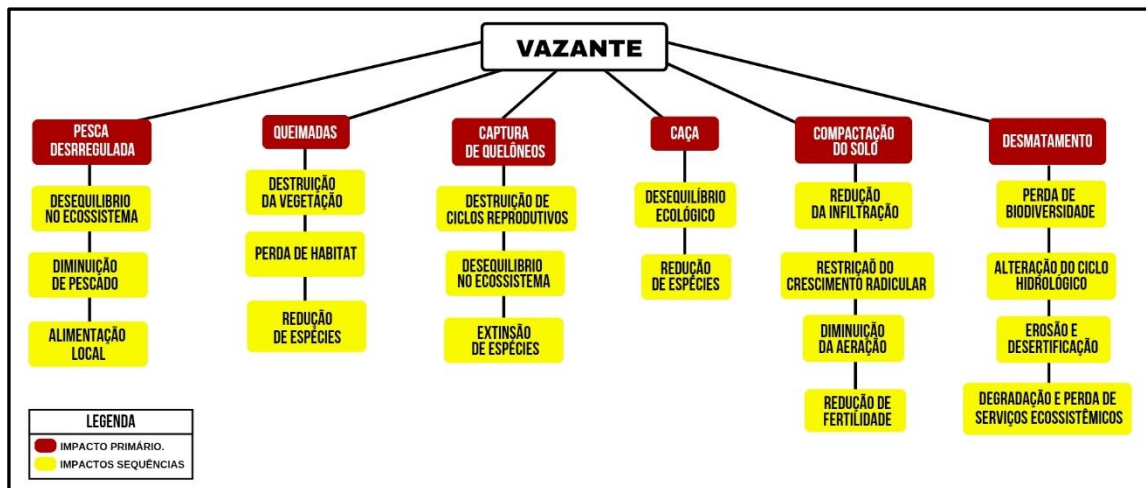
VAZANTE

PESCA DESRREGULADA

DESEQUILIBRIO NO ECOSSISTEMA

DIMINUIÇÃO DE PESCADO

ALIMENTAÇÃO LOCAL

QUEIMADAS

DESTRUIÇÃO DA VEGETAÇÃO

PERDA DE HABITAT

REDUÇÃO DE ESPÉCIES

CAPTURA DE QUELÔNEOS

DESTRUIÇÃO DE CICLOS REPRODUTIVOS

DESEQUILIBRIO NO ECOSSISTEMA

EXTINSÃO DE ESPÉCIES

CAÇA

DESEQUILÍBRIO ECOLÓGICO

REDUÇÃO DE ESPÉCIES

COMPACTAÇÃO DO SOLO

REDUÇÃO DA INFILTRAÇÃO

RESTRIÇÃO DO CRESCIMENTO RADICULAR

DIMINUIÇÃO DA AERAÇÃO

REDUÇÃO DE FERTILIDADE

DESMATAMENTO

PERDA DE BIODIVERSIDADE

ALTERAÇÃO DO CICLO HIDROLÓGICO

EROSÃO E DESERTIFICAÇÃO

DEGRADAÇÃO E PERDA DE SERVIÇOS ECOSSISTÊMICOS

LEGENDA
IMPACTO PRIMÁRIO.
IMPACTOS SEQUÊNCIAS